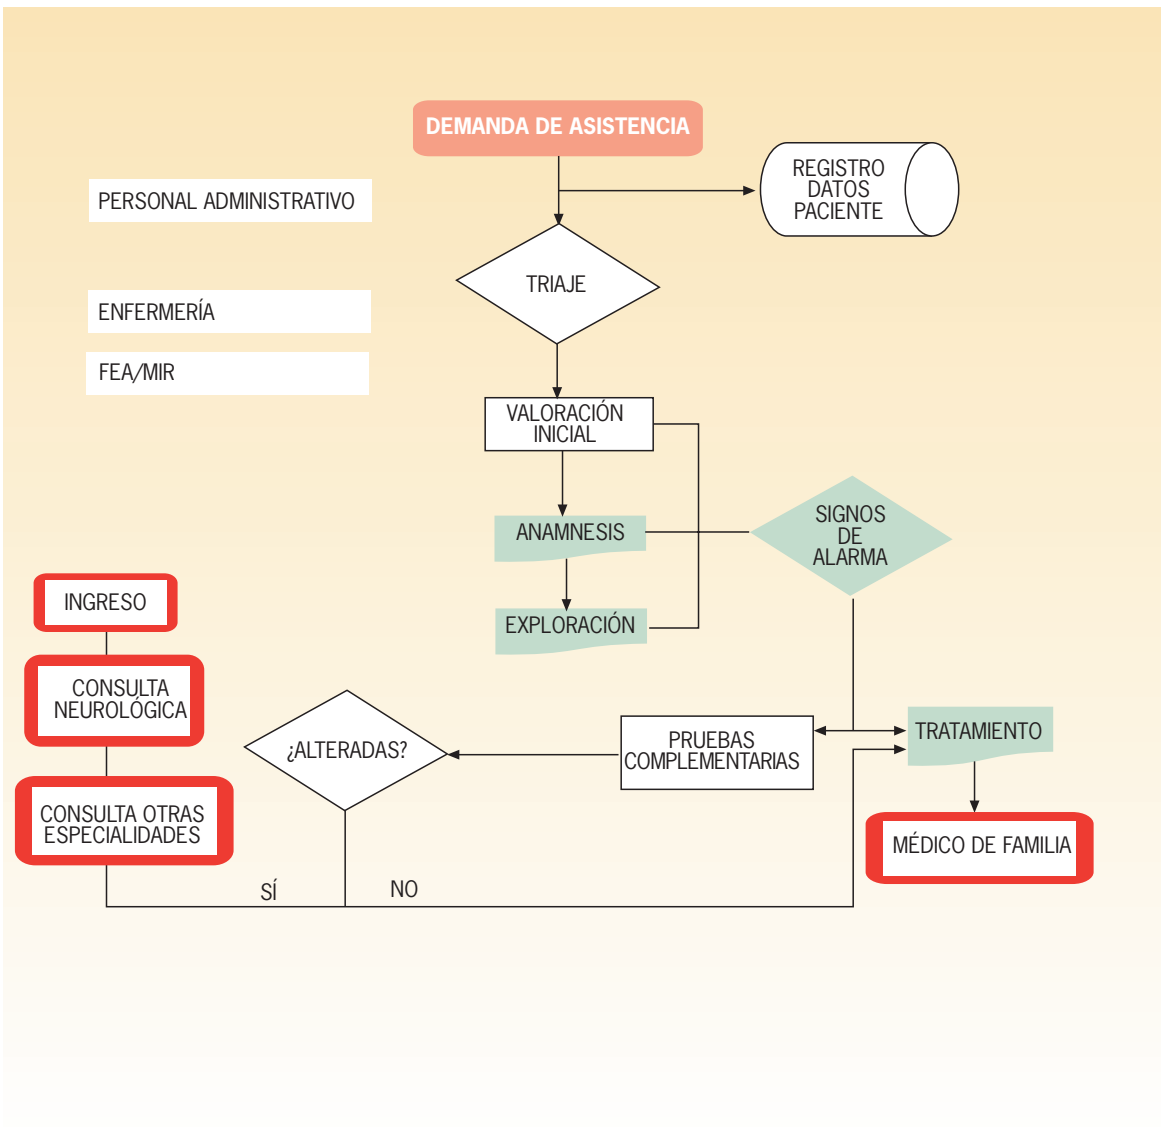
DEMANDA DE ASISTENCIA

REGISTRO DATOS PACIENTE

PERSONAL ADMINISTRATIVO

TRIAJE

ENFERMERÍA

FEA/MIR

VALORACIÓN INICIAL

ANAMNESIS

SIGNOS DE ALARMA

INGRESO

EXPLORACIÓN

CONSULTA NEUROLÓGICA

¿ALTERADAS?

PRUEBAS COMPLEMENTARIAS

TRATAMIENTO

CONSULTA OTRAS ESPECIALIDADES

MÉDICO DE FAMILIA

SÍ

NO